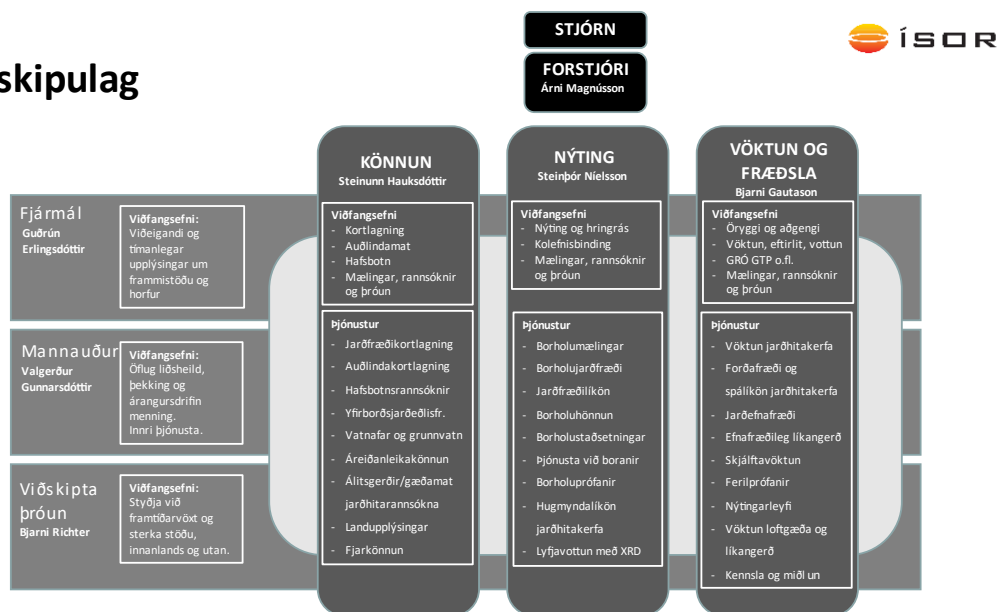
skipulag

STJÓRN

FORSTJÓRI
Árni Magnússon

ÍSOR

Fjármál
Guðrún Erlingsdóttir

Viðfangsefni:
Viðeigandi og tímanlegar upplýsingar um frammistöðu og horfur

Mannauður
Valgerður Gunnarsdóttir

Viðfangsefni:
Öflug liðsheild, þekking og árangursdrifin menning.
Innri þjónusta.

Viðskipta þróun
Bjarni Richter

Viðfangsefni:
Styðja við framtíðarvöxt og sterka stöðu, innanlands og utan.

KÖNNUN
Steinunn Hauksdóttir

Viðfangsefni
- Kortlagning
- Auðlindamat
- Hafsbotn
- Mælingar, rannsóknir og þróun

Þjónustur
- Jarðfræðikortlagning
- Auðlindakortlagning
- Hafsbotnsrannsóknir
- Yfirborðsjarðeðlisfr.
- Vatnafar og grunnvatn
- Áreiðanleikakönnun
- Álitsgerðir/gæðamat jarðhitarannsókna
- Landupplýsingar
- Fjarkönnun

NÝTING
Steinþór Níelsson

Viðfangsefni
- Nýting og hringrás
- Kolefnisbinding
- Mælingar, rannsóknir og þróun

Þjónustur
- Borholumælingar
- Borholujarðfræði
- Jarðfræðilíkön
- Borholuhönnun
- Borholustaðsetningar
- Þjónusta við boranir
- Borholuprófanir
- Hugmyndalíkön jarðhitakerfa
- Lyfjavottun með XRD

VÖKTUN OG FRÆÐSLA
Bjarni Gautason

Viðfangsefni
- Öryggi og aðgengi
- Vöktun, eftirlit, vottun
- GRÓ GTP o.fl.
- Mælingar, rannsóknir og þróun

Þjónustur
- Vöktun jarðhitakerfa
- Forðafræði og spálíkön jarðhitakerfa
- Jarðefnafræði
- Efnafræðileg líkangerð
- Skjálftavöktun
- Ferilprófanir
- Nýtingarleyfi
- Vöktun loftgæða og líkangerð
- Kennsla og miðl un